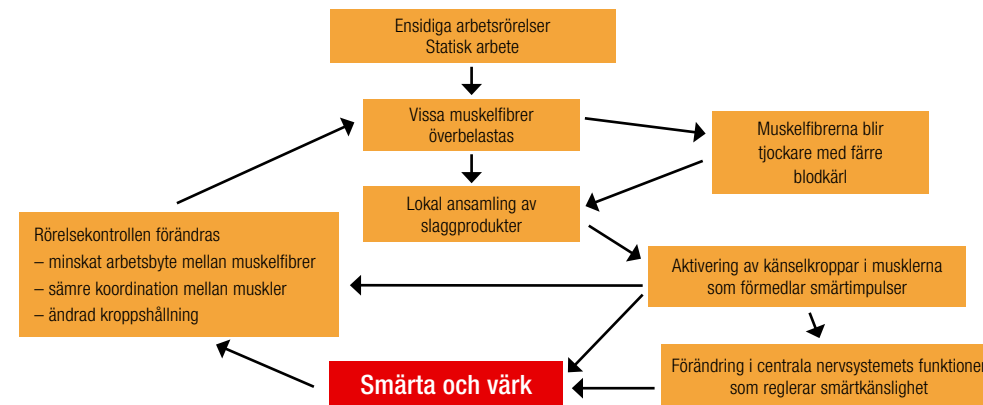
Ensidiga arbetsrörelser
Statisk arbete

Vissa muskelfibrer överbelastas

Muskelfibrerna blir tjockare med färre blodkärl

Lokal ansamling av slaggprodukter

Rörelsekontrollen förändras
– minskat arbetsbyte mellan muskelfibrer
– sämre koordination mellan muskler
– ändrad kroppshållning

Aktivering av känselkroppar i musklerna som förmedlar smärtimpulser

Förändring i centrala nervsystemets funktioner som reglerar smärtkänslighet

Smärta och värk